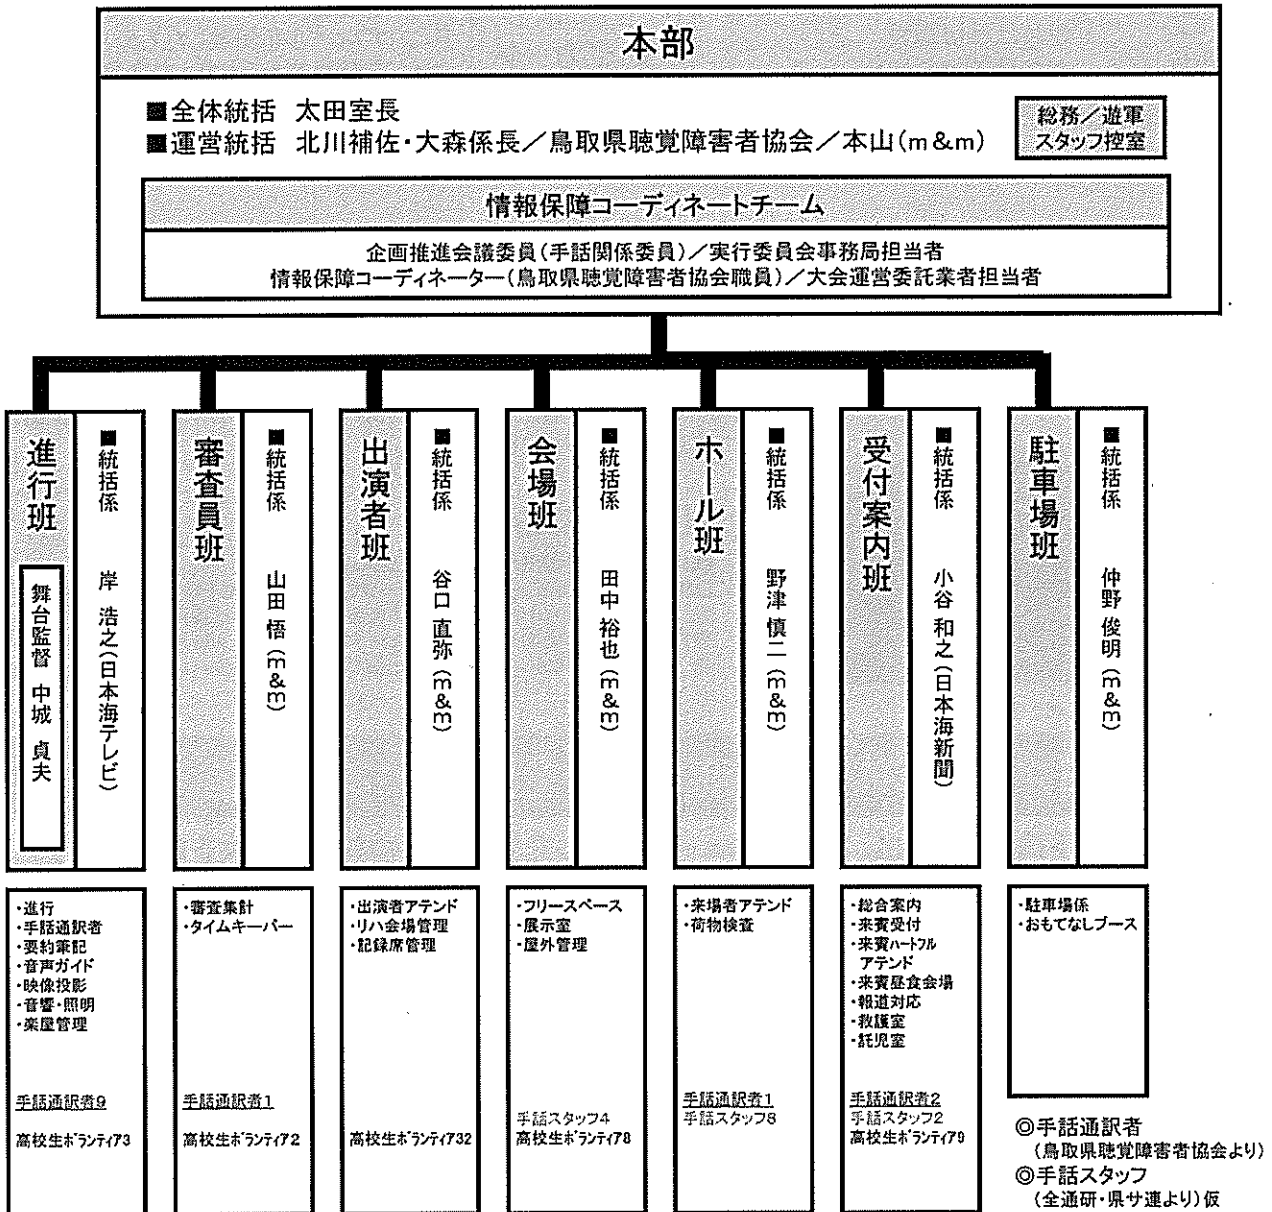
本部

■全体統括　太田室長
■運営統括　北川補佐・大森係長／鳥取県聴覚障害者協会／本山（m＆m）

総務／遊軍
スタッフ控室

情報保障コーディネートチーム

企画推進会議委員（手話関係委員）／実行委員会事務局担当者
情報保障コーディネーター（鳥取県聴覚障害者協会職員）／大会運営委託業者担当者

進行班
舞台監督　中城　貞夫
■統括係　岸　浩之（日本海テレビ）

審査員班
■統括係　山田　悟（m＆m）

出演者班
■統括係　谷口　直弥（m＆m）

会場班
■統括係　田中　裕也（m＆m）

ホール班
■統括係　野津　慎二（m＆m）

受付案内班
■統括係　小谷　和之（日本海新聞）

駐車場班
■統括係　仲野　俊明（m＆m）

・進行
・手話通訳者
・要約筆記
・音声ガイド
・映像投影
・音響・照明
・楽屋管理

手話通訳者9
高校生ボランティア3

・審査集計
・タイムキーパー

手話通訳者1
高校生ボランティア2

・出演者アテンド
・リハ会場管理
・記録席管理

高校生ボランティア32

・フリースペース
・展示室
・屋外管理

手話スタッフ4
高校生ボランティア8

・来場者アテンド
・荷物検査

手話通訳者1
手話スタッフ8

・総合案内
・来賓受付
・来賓ハートフルアテンド
・来賓昼食会場
・報道対応
・救護室
・託児室

手話通訳者2
手話スタッフ2
高校生ボランティア9

・駐車場係
・おもてなしブース

◎手話通訳者
（鳥取県聴覚障害者協会より）
◎手話スタッフ
（全通研・県サ連より）仮